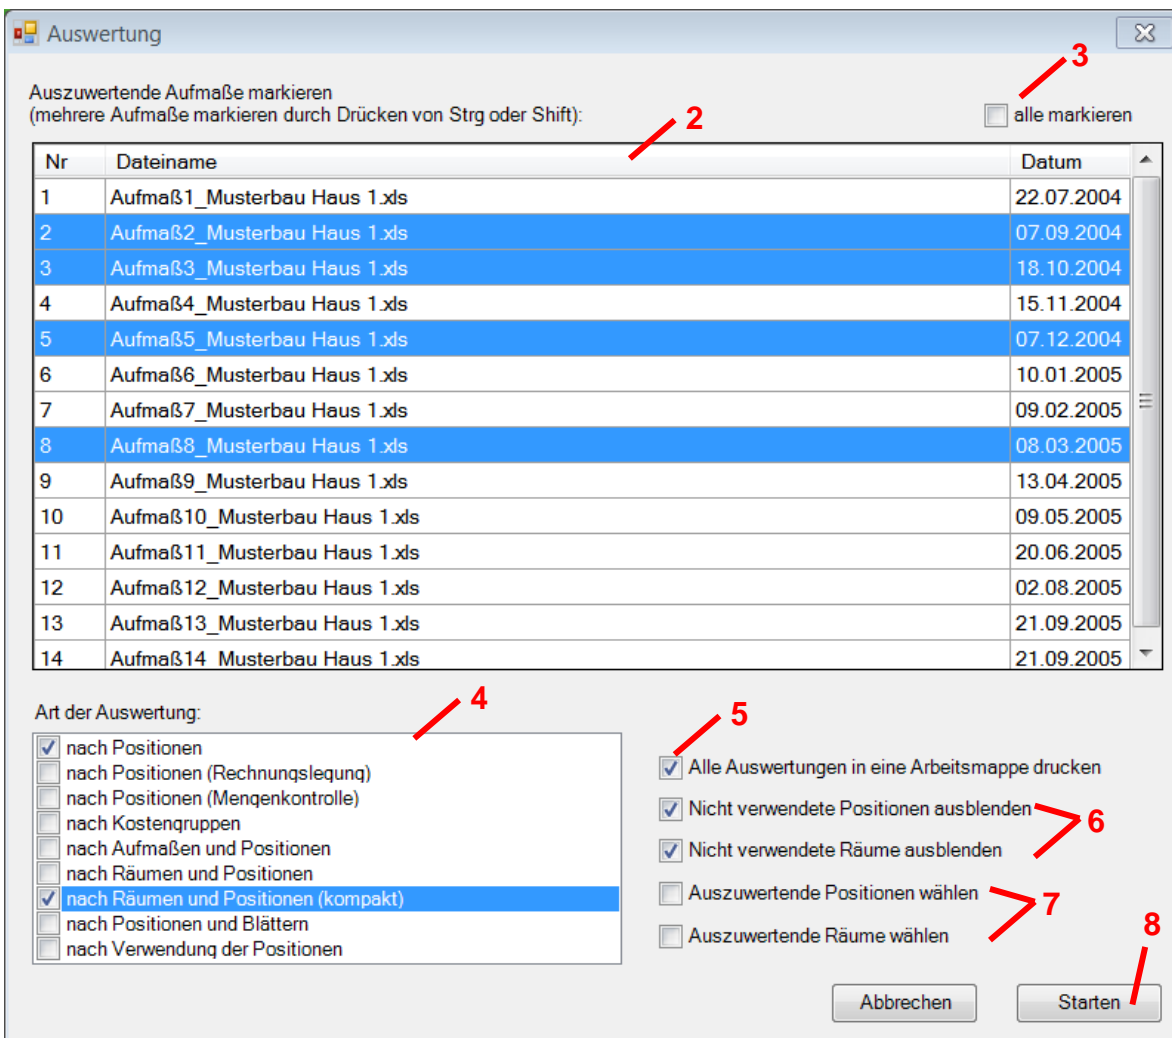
Auswertung

Auszuwertende Aufmaße markieren
(mehrere Aufmaße markieren durch Drücken von Strg oder Shift):

3
alle markieren

2

| Nr | Dateiname | Datum |
|---|---|---|
| 1 | Aufmaß1_Musterbau Haus 1.xls | 22.07.2004 |
| 2 | Aufmaß2_Musterbau Haus 1.xls | 07.09.2004 |
| 3 | Aufmaß3_Musterbau Haus 1.xls | 18.10.2004 |
| 4 | Aufmaß4_Musterbau Haus 1.xls | 15.11.2004 |
| 5 | Aufmaß5_Musterbau Haus 1.xls | 07.12.2004 |
| 6 | Aufmaß6_Musterbau Haus 1.xls | 10.01.2005 |
| 7 | Aufmaß7_Musterbau Haus 1.xls | 09.02.2005 |
| 8 | Aufmaß8_Musterbau Haus 1.xls | 08.03.2005 |
| 9 | Aufmaß9_Musterbau Haus 1.xls | 13.04.2005 |
| 10 | Aufmaß10_Musterbau Haus 1.xls | 09.05.2005 |
| 11 | Aufmaß11_Musterbau Haus 1.xls | 20.06.2005 |
| 12 | Aufmaß12_Musterbau Haus 1.xls | 02.08.2005 |
| 13 | Aufmaß13_Musterbau Haus 1.xls | 21.09.2005 |
| 14 | Aufmaß14_Musterbau Haus 1.xls | 21.09.2005 |

Art der Auswertung:
4
nach Positionen
nach Positionen (Rechnungslegung)
nach Positionen (Mengenkontrolle)
nach Kostengruppen
nach Aufmaßen und Positionen
nach Räumen und Positionen
nach Räumen und Positionen (kompakt)
nach Positionen und Blättern
nach Verwendung der Positionen

5
Alle Auswertungen in eine Arbeitsmappe drucken
Nicht verwendete Positionen ausblenden
6
Nicht verwendete Räume ausblenden
Auszuwertende Positionen wählen
7
Auszuwertende Räume wählen
8
Abbrechen
Starten